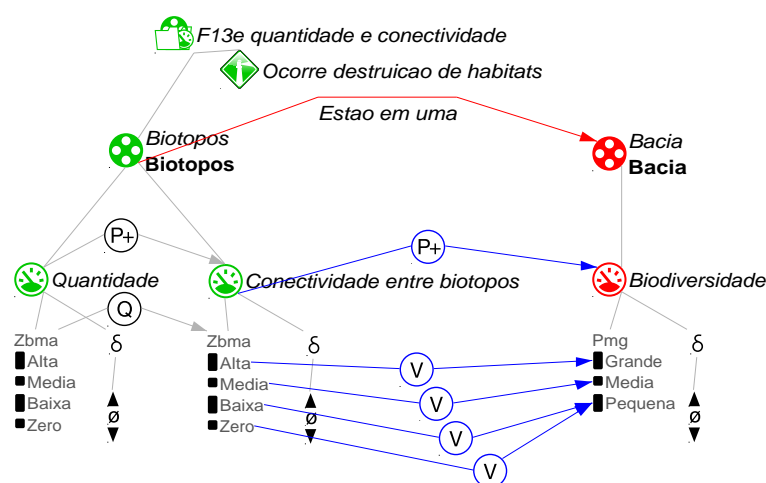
F13e quantidade e conectividade

Ocorre destruicao de habitats

Estao em uma

Biotopos
Biotopos

Bacia
Bacia

P+

P+

Quantidade

Conectividade entre biotopos

Biodiversidade

Q

Zbma
Alta
Media
Baixa
Zero

δ
ø

Zbma
Alta
Media
Baixa
Zero

δ
ø

V
V
V
V

Pmg
Grande
Media
Pequena

δ
ø